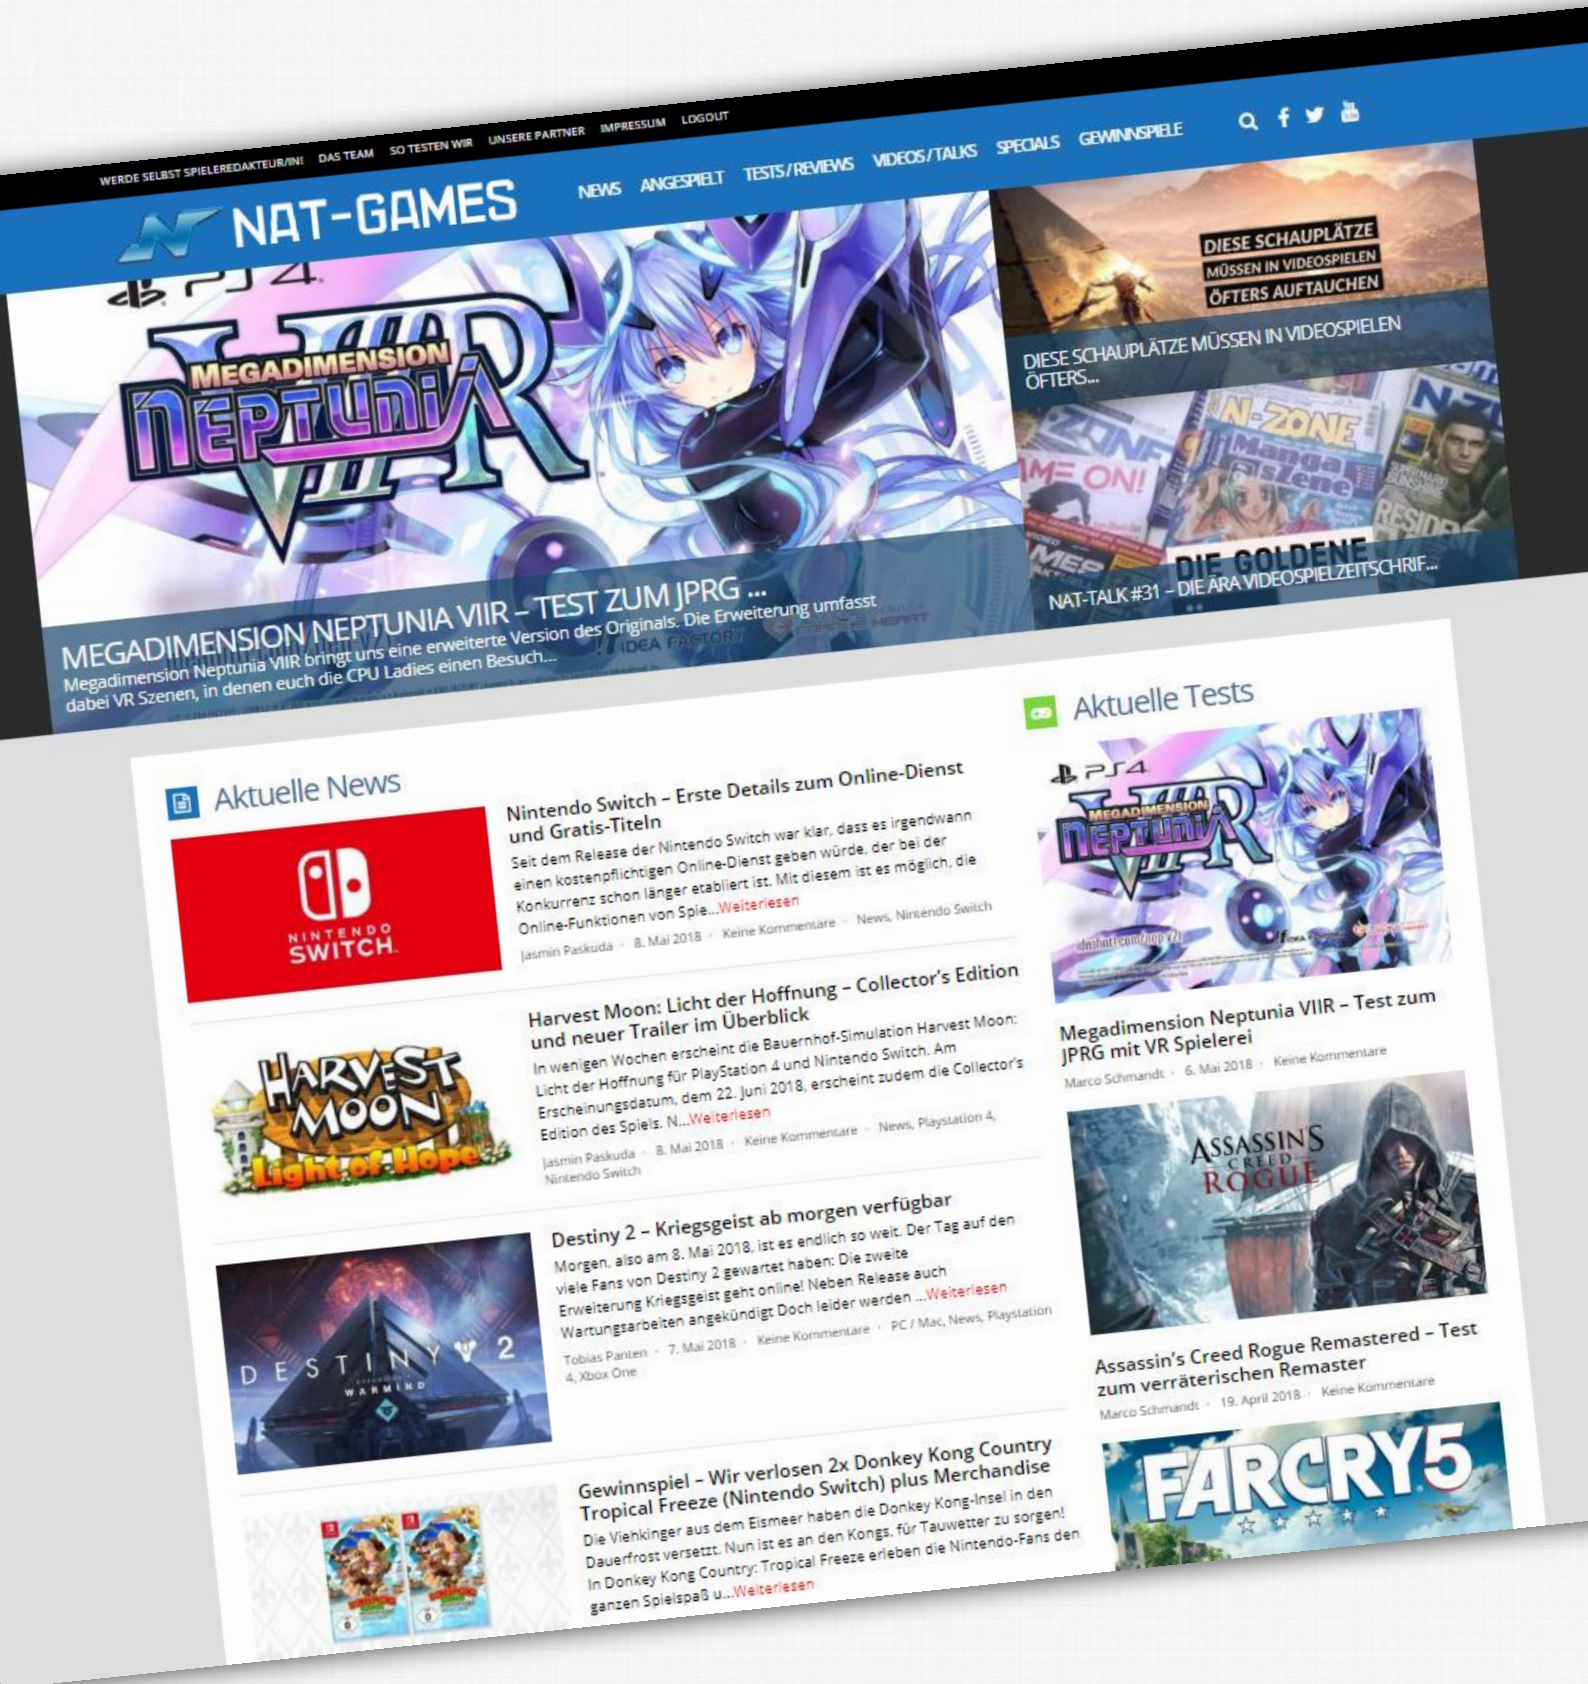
WERDE SELBST SPIELEREDAKTEUR/IN! DAS TEAM SO TESTEN WIR UNSERE PARTNER IMPRESSUM LOGOUT

NAT-GAMES

NEWS ANGESPIELT TESTS/REVIEWS VIDEOS/TALKS SPECIALS GEWINNSPIELE

PS4

MEGADIMENSION NEPTUNIA VIIR

MEGADIMENSION NEPTUNIA VIIR – TEST ZUM JPRG ...

Megadimension Neptunia VIIR bringt uns eine erweiterte Version des Originals. Die Erweiterung umfasst dabei VR Szenen, in denen euch die CPU Ladies einen Besuch...

DIESE SCHAUPLÄTZE MÜSSEN IN VIDEOSPIELEN ÖFTERS AUFTAUCHEN

DIESE SCHAUPLÄTZE MÜSSEN IN VIDEOSPIELEN ÖFTERS...

N-ZONE

DIE GOLDENE

NAT-TALK #31 – DIE ÄRA VIDEOSPIELZEITSCHRIF...

Aktuelle News

NINTENDO SWITCH

Nintendo Switch – Erste Details zum Online-Dienst und Gratis-Titeln

Seit dem Release der Nintendo Switch war klar, dass es irgendwann einen kostenpflichtigen Online-Dienst geben würde, der bei der Konkurrenz schon länger etabliert ist. Mit diesem ist es möglich, die Online-Funktionen von Spie...Weiterlesen

Jasmin Paskuda · 8. Mai 2018 · Keine Kommentare · News, Nintendo Switch

HARVEST MOON Light of Hope

Harvest Moon: Licht der Hoffnung – Collector's Edition und neuer Trailer im Überblick

In wenigen Wochen erscheint die Bauernhof-Simulation Harvest Moon: Licht der Hoffnung für PlayStation 4 und Nintendo Switch. Am Erscheinungsdatum, dem 22. Juni 2018, erscheint zudem die Collector's Edition des Spiels. N...Weiterlesen

Jasmin Paskuda · 8. Mai 2018 · Keine Kommentare · News, Playstation 4, Nintendo Switch

DESTINY 2 WARMIND

Destiny 2 – Kriegsgeist ab morgen verfügbar

Morgen, also am 8. Mai 2018, ist es endlich so weit. Der Tag auf den viele Fans von Destiny 2 gewartet haben: Die zweite Erweiterung Kriegsgeist geht online! Neben Release auch Wartungsarbeiten angekündigt Doch leider werden ...Weiterlesen

Tobias Panten · 7. Mai 2018 · Keine Kommentare · PC / Mac, News, Playstation 4, Xbox One

Gewinnspiel – Wir verlosen 2x Donkey Kong Country Tropical Freeze (Nintendo Switch) plus Merchandise

Die Viehkinger aus dem Eismeer haben die Donkey Kong-Insel in den Dauerfrost versetzt. Nun ist es an den Kongs, für Tauwetter zu sorgen! In Donkey Kong Country: Tropical Freeze erleben die Nintendo-Fans den ganzen Spielspaß u...Weiterlesen

Aktuelle Tests

PS4

MEGADIMENSION NEPTUNIA VIIR

Megadimension Neptunia VIIR – Test zum JPRG mit VR Spielerei

Marco Schmandt · 6. Mai 2018 · Keine Kommentare

ASSASSIN'S CREED ROGUE

Assassin's Creed Rogue Remastered – Test zum verräterischen Remaster

Marco Schmandt · 19. April 2018 · Keine Kommentare

FARCRY5